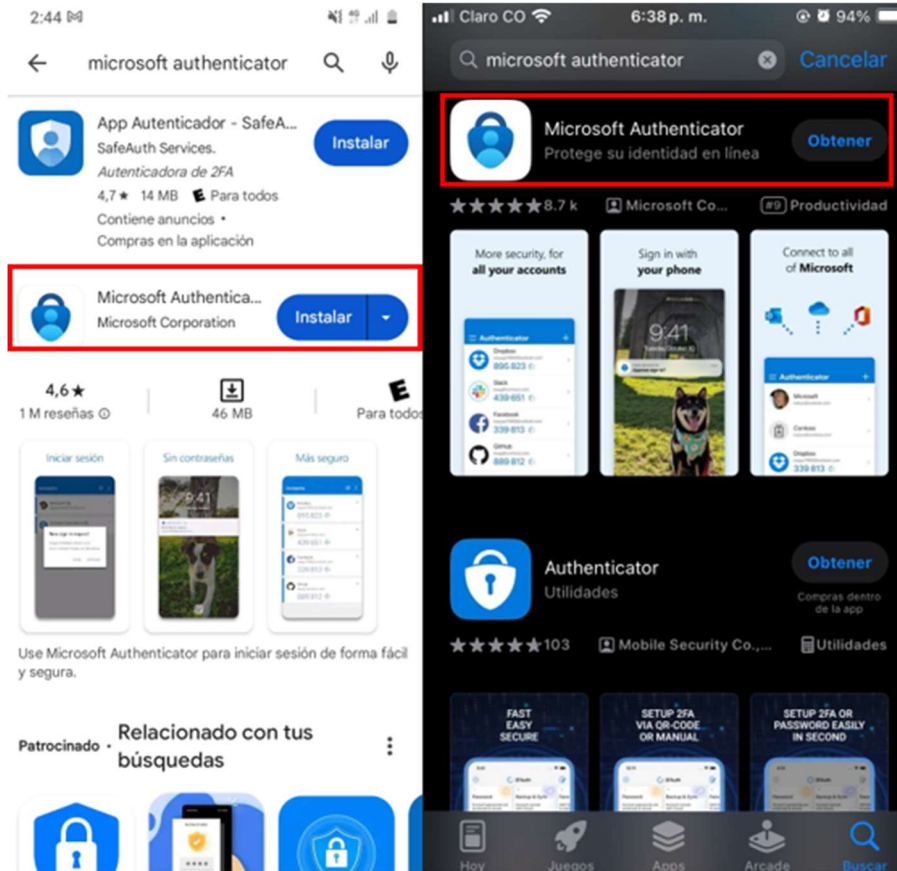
2:44

microsoft authenticator

App Autenticador - SafeA...
SafeAuth Services.
Autenticadora de 2FA
4,7★ 14 MB E Para todos
Contiene anuncios •
Compras en la aplicación
Instalar

Microsoft Authentica...
Microsoft Corporation
Instalar

4,6★
1 M reseñas
46 MB
Para todos

Iniciar sesión
Sin contraseñas
Más seguro

Use Microsoft Authenticator para iniciar sesión de forma fácil y segura.

Patrocinado • Relacionado con tus búsquedas

Claro CO 6:38 p. m. 94%

microsoft authenticator
Cancelar

Microsoft Authenticator
Protege su identidad en línea
Obtener

★★★★★ 8.7 k
Microsoft Co...
#9 Productividad

More security, for all your accounts
Sign in with your phone
Connect to all of Microsoft

Authenticator
Utilidades
Obtener
Compras dentro de la app

★★★★★ 103
Mobile Security Co.,...
Utilidades

FAST EASY SECURE
SETUP 2FA VIA QR-CODE OR MANUAL
SETUP 2FA OR PASSWORD EASILY IN SECOND

Hoy
Juegos
Apps
Arcade
Buscar